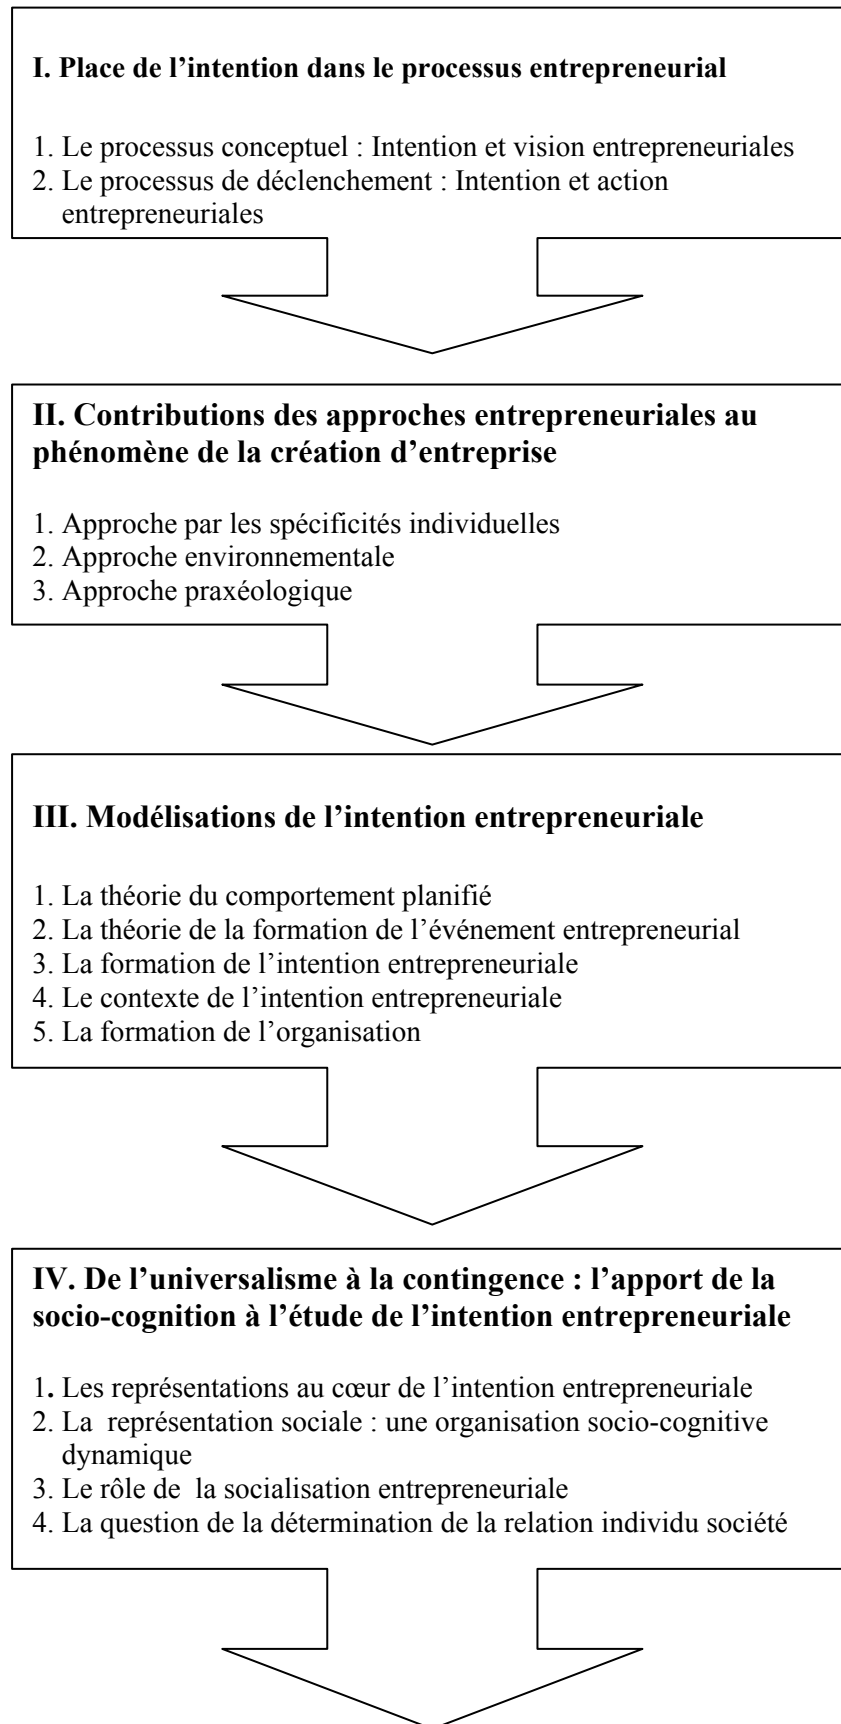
**I. Place de l’intention dans le processus entrepreneurial**

1. Le processus conceptuel : Intention et vision entrepreneuriales
2. Le processus de déclenchement : Intention et action entrepreneuriales

**II. Contributions des approches entrepreneuriales au phénomène de la création d’entreprise**

1. Approche par les spécificités individuelles
2. Approche environnementale
3. Approche praxéologique

**III. Modélisations de l’intention entrepreneuriale**

1. La théorie du comportement planifié
2. La théorie de la formation de l’événement entrepreneurial
3. La formation de l’intention entrepreneuriale
4. Le contexte de l’intention entrepreneuriale
5. La formation de l’organisation

**IV. De l’universalisme à la contingence : l’apport de la socio-cognition à l’étude de l’intention entrepreneuriale**

1. Les représentations au cœur de l’intention entrepreneuriale
2. La représentation sociale : une organisation socio-cognitive dynamique
3. Le rôle de la socialisation entrepreneuriale
4. La question de la détermination de la relation individu société